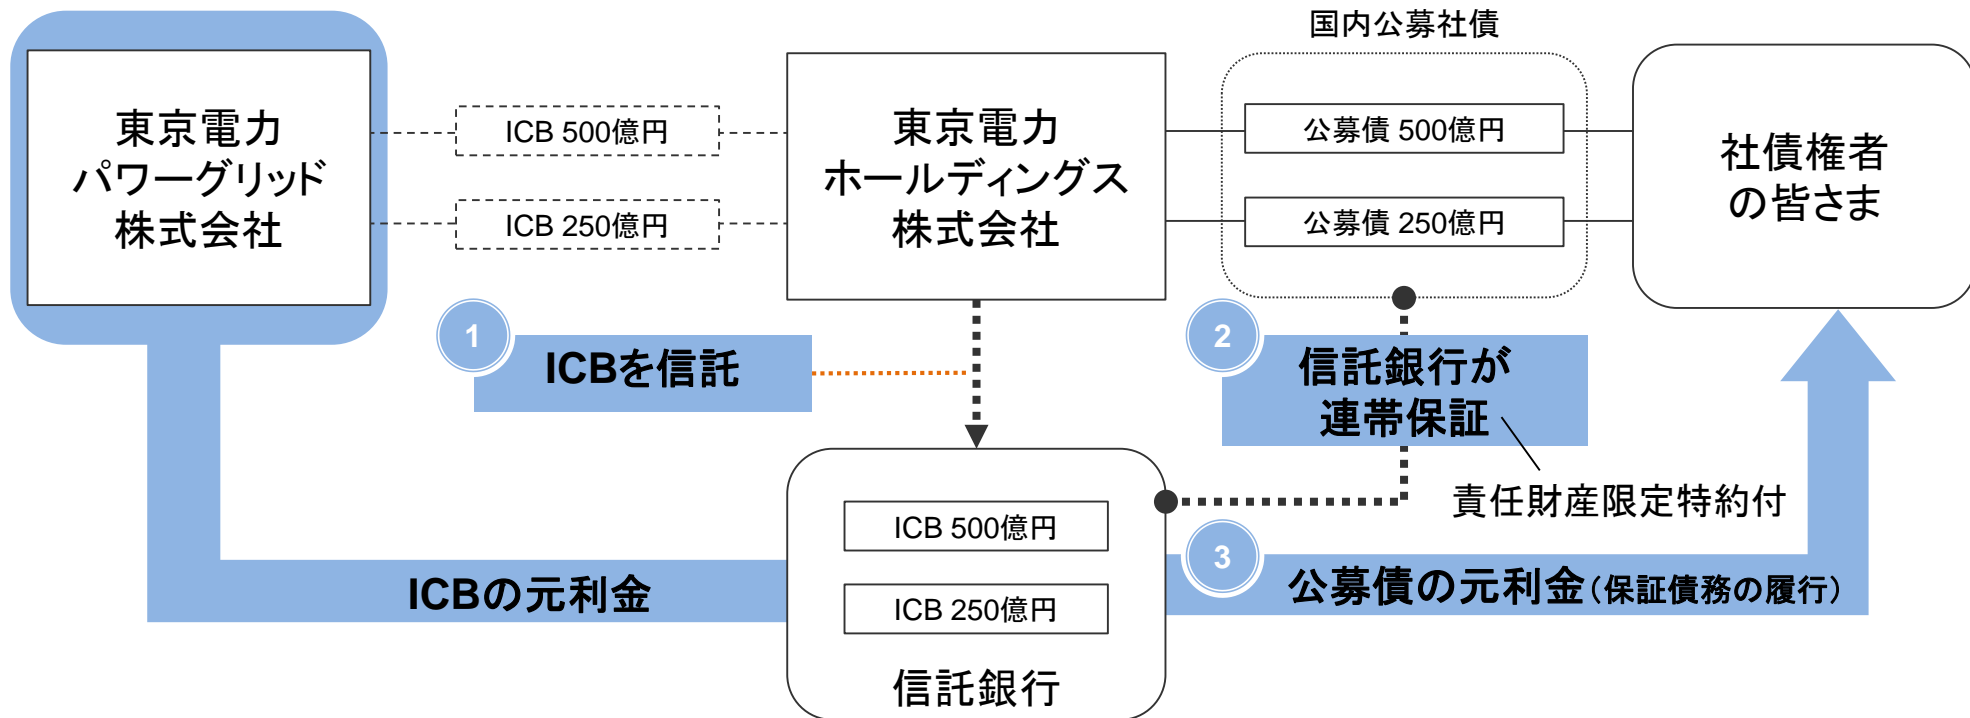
東京電力
パワーグリッド
株式会社

ICB 500億円

ICB 250億円

東京電力
ホールディングス
株式会社

国内公募社債

公募債 500億円

公募債 250億円

社債権者
の皆さま

1
ICBを信託

2
信託銀行が
連帯保証

責任財産限定特約付

ICB 500億円

ICB 250億円

信託銀行

ICBの元利金

3
公募債の元利金（保証債務の履行）